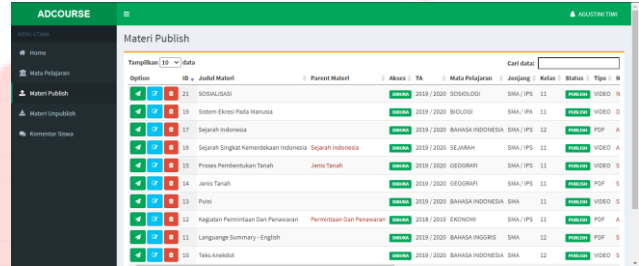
ADCOURSE
≡
AGUSTINI TIWI

MENU UTAMA
Home
Mata Pelajaran
Materi Publish
Materi Unpublish
Komentar Siswa

Materi Publish

Tampilkan 10 data
Cari data:

| Option | ID | Judul Materi | Parent Materi | Akses | TA | Mata Pelajaran | Jenjang | Kelas | Status | Tipe | N |
|---|---|---|---|---|---|---|---|---|---|---|---|
| | 21 | SOSIALISASI | | DIBUKA | 2019 / 2020 | SOSIOLOGI | SMA / IPS | 11 | PUBLISH | VIDEO | N |
| | 19 | Sistem Ekresi Pada Manusia | | DIBUKA | 2019 / 2020 | BIOLOGI | SMA / IPA | 11 | PUBLISH | VIDEO | D |
| | 17 | Sejarah Indonesia | | DIBUKA | 2019 / 2020 | BAHASA INDONESIA | SMA / IPS | 12 | PUBLISH | PDF | A |
| | 16 | Sejarah Singkat Kemerdekaan Indonesia | Sejarah Indonesia | DIBUKA | 2019 / 2020 | SEJARAH | SMA / IPS | 11 | PUBLISH | VIDEO | A |
| | 15 | Proses Pembentukan Tanah | Jenis Tanah | DIBUKA | 2019 / 2020 | GEOGRAFI | SMA / IPS | 11 | PUBLISH | VIDEO | S |
| | 14 | Jenis Tanah | | DIBUKA | 2019 / 2020 | GEOGRAFI | SMA / IPS | 11 | PUBLISH | PDF | S |
| | 13 | Puisi | | DIBUKA | 2019 / 2020 | BAHASA INDONESIA | SMA | 11 | PUBLISH | VIDEO | S |
| | 12 | Kegiatan Permintaan Dan Penawaran | Permintaan Dan Penawaran | DIBUKA | 2018 / 2019 | EKONOMI | SMA / IPS | 11 | PUBLISH | PDF | A |
| | 11 | Languange Summary - English | | DIBUKA | 2019 / 2020 | BAHASA INGGRIS | SMA | 12 | PUBLISH | VIDEO | A |
| | 10 | Teks Anekdot | | DIBUKA | 2019 / 2020 | BAHASA INDONESIA | SMA | 11 | PUBLISH | VIDEO | S |